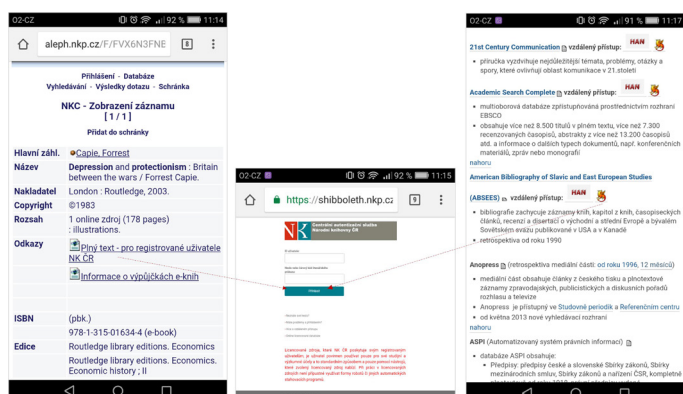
O2-CZ 92 % 11:14

aleph.nkp.cz/F/FVX6N3FNE 8

Přihlášení • Databáze
Vyhledávání • Výsledky dotazu • Schránka

NKC - Zobrazení záznamu
[ 1 / 1 ]
Přidat do schránky

| | |
|---|---|
| Hlavní záhl. | Capie, Forrest |
| Název | Depression and protectionism : Britain between the wars / Forrest Capie. |
| Nakladatel | London : Routledge, 2003. |
| Copyright | ©1983 |
| Rozsah | 1 online zdroj (178 pages) : illustrations. |
| Odkazy | Plný text - pro registrované uživatele NK ČR<br>Informace o výpůjčkách e-knih |
| ISBN | (pbk.)<br>978-1-315-01634-4 (e-book) |
| Edice | Routledge library editions. Economics<br>Routledge library editions. Economics. Economic history ; II |

O2-CZ 92 % 11:15

https://shibboleth.nkp.cz 9

Centrální autentizační služba Národní knihovny ČR

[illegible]

Přihlásit

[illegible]

O2-CZ 91 % 11:17

21st Century Communication vzdálený přístup: HAN
• příručka vyzdvihuje nejdůležitější témata, problémy, otázky a spory, které ovlivňují oblast komunikace v 21.století

Academic Search Complete vzdálený přístup: HAN
• multioborová databáze zpřístupňovaná prostřednictvím rozhraní EBSCO
• obsahuje více než 8.500 titulů v plném textu, více než 7.300 recenzovaných časopisů, abstrakty z více než 13.200 časopisů atd. a informace o dalších typech dokumentů, např. konferenčních materiálů, zpráv nebo monografií
nahoru

American Bibliography of Slavic and East European Studies (ABSEES) vzdálený přístup: HAN
• bibliografie zachycuje záznamy knih, kapitol z knih, časopiseckých článků, recenzí a disertací o východní a střední Evropě a bývalém Sovětském svazu publikované v USA a v Kanadě
• retrospektiva od roku 1990

Anopress (retrospektiva mediální části: od roku 1996, 12 měsíců)
• mediální část obsahuje články z českého tisku a plnotextové záznamy zpravodajských, publicistických a diskusních pořadů rozhlasu a televize
• Anopress je přístupný ve Studovně periodik a Referenčním centru
• od května 2013 nové vyhledávací rozhraní
nahoru

ASPI (Automatizovaný systém právních informací)
• databáze ASPI obsahuje:
◦ Předpisy: předpisy české a slovenské Sbírky zákonů, Sbírky mezinárodních smluv, Sbírky zákonů a nařízení ČSR, kompletně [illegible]